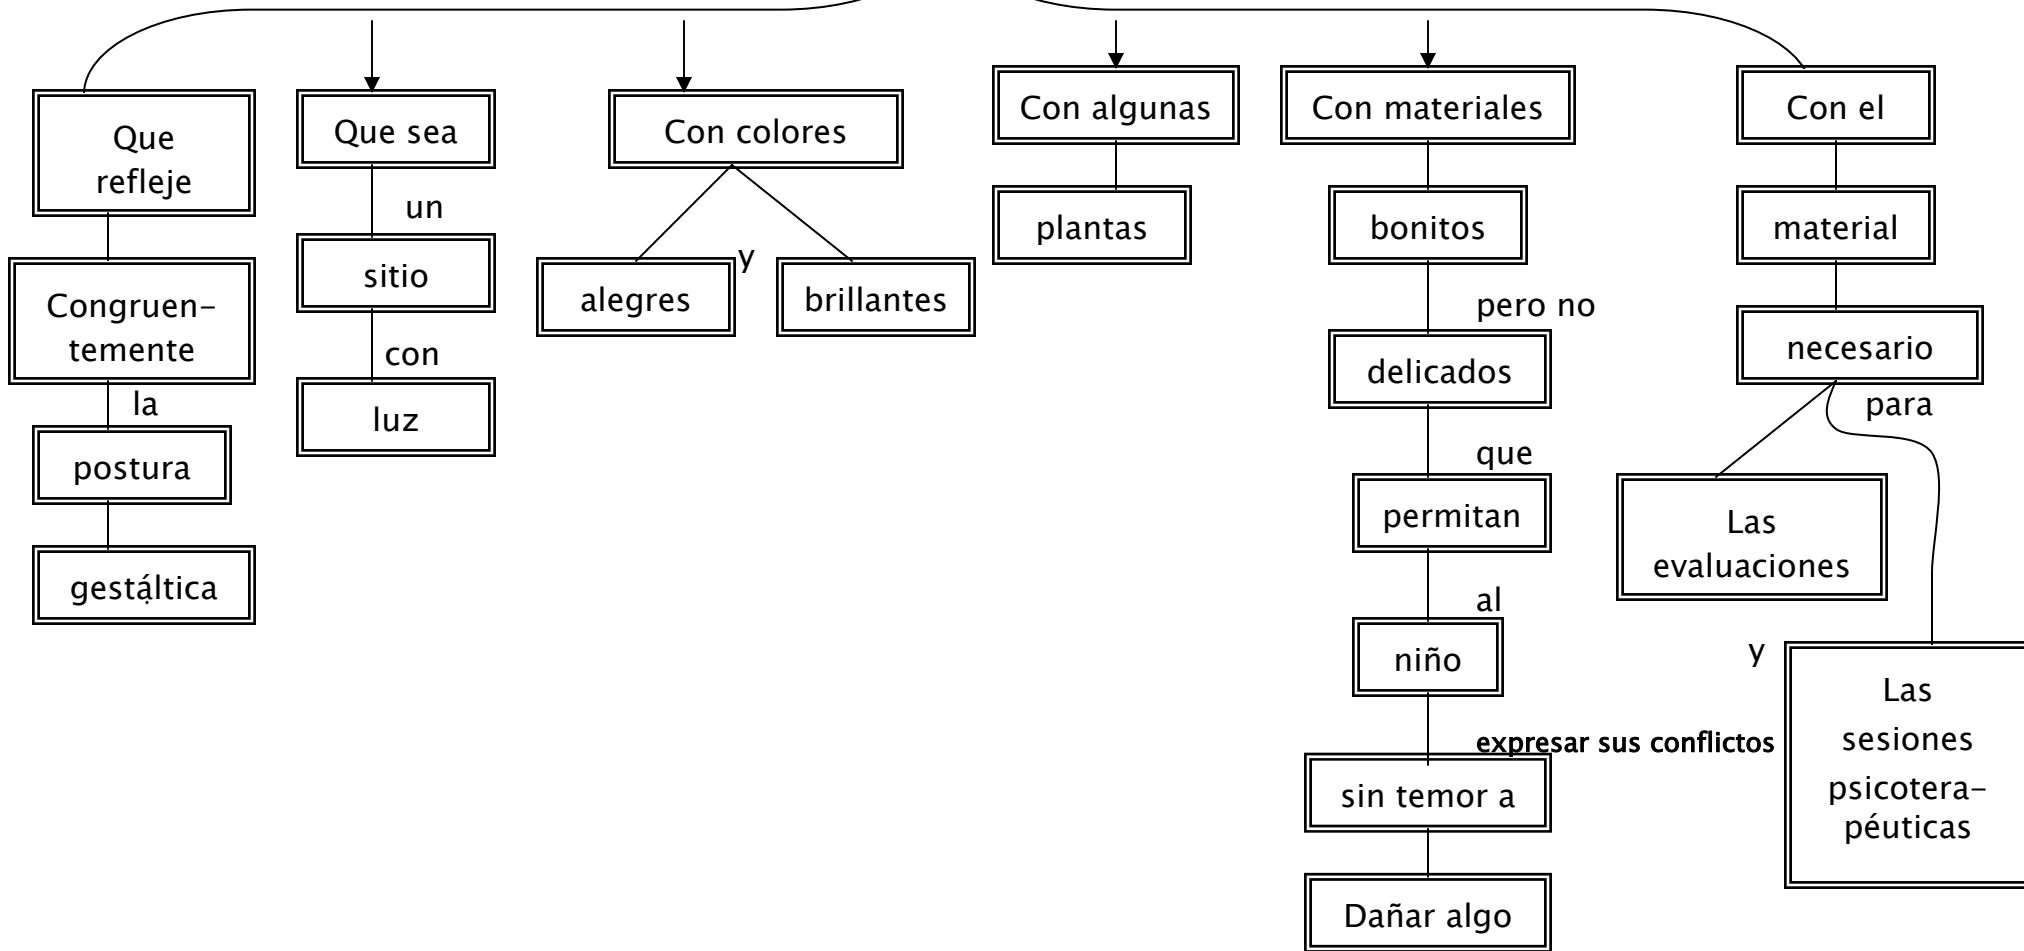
Que refleje

Congruentemente

la

postura

gestáltica

Que sea

un

sitio

con

luz

Con colores

alegres

y

brillantes

Con algunas

plantas

Con materiales

bonitos

pero no

delicados

que

permitan

al

niño

expresar sus conflictos

sin temor a

Dañar algo

Con el

material

necesario

para

Las evaluaciones

y

Las sesiones psicoterapéuticas